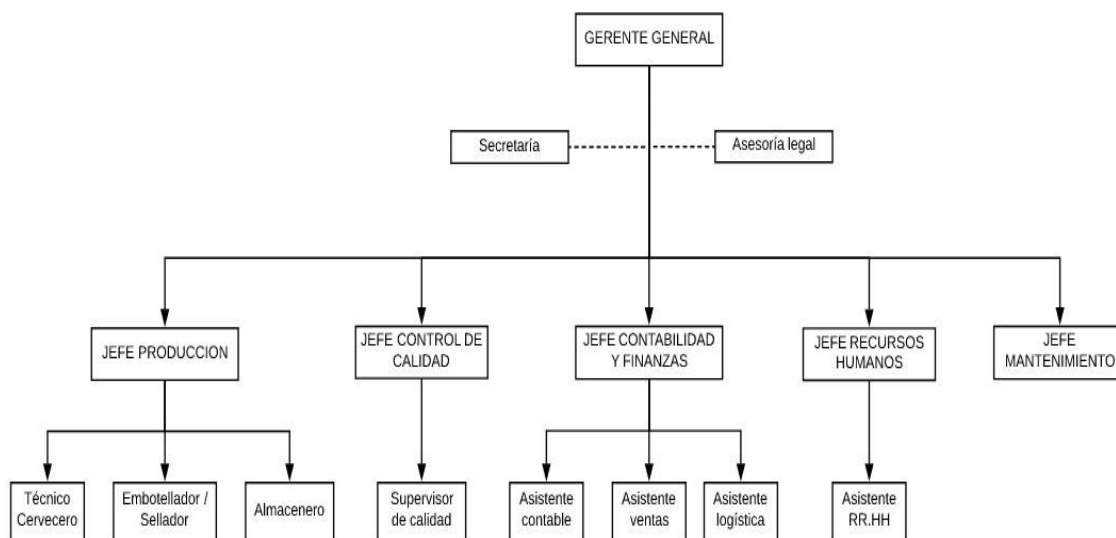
GERENTE GENERAL

Secretaría

Asesoría legal

JEFE PRODUCCION

JEFE CONTROL DE CALIDAD

JEFE CONTABILIDAD Y FINANZAS

JEFE RECURSOS HUMANOS

JEFE MANTENIMIENTO

Técnico Cervecero

Embotellador / Sellador

Almacenero

Supervisor de calidad

Asistente contable

Asistente ventas

Asistente logística

Asistente RR.HH